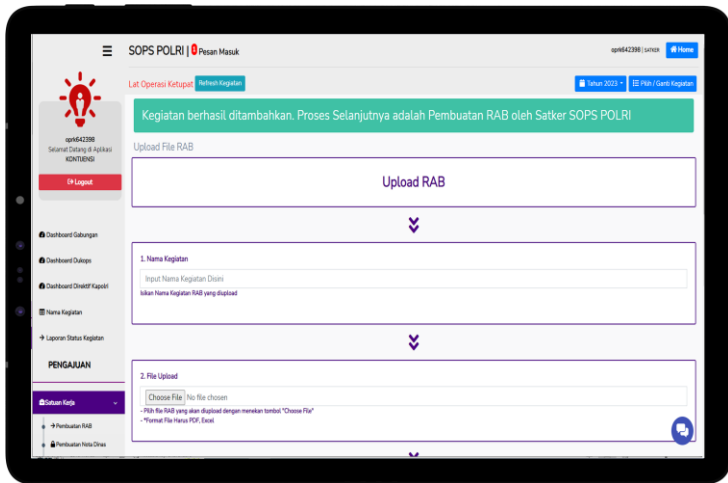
SOPS POLRI | 0 Pesan Masuk

opr642398 | SATKER

Home

opr642398
Selamat Datang di Aplikasi
KONTIJENSI

Logout

Dashboard Gabungan

Dashboard Dukops

Dashboard Direktif Kapolri

Nama Kegiatan

Laporan Status Kegiatan

PENGAJUAN

Satuan Kerja

Pembuatan RAB

Pembuatan Nota Dinas

Lat Operasi Ketupat Refresh Kegiatan

Tahun 2023

Pilih / Ganti Kegiatan

Kegiatan berhasil ditambahkan. Proses Selanjutnya adalah Pembuatan RAB oleh Satker SOPS POLRI

Upload File RAB

Upload RAB

1. Nama Kegiatan

Input Nama Kegiatan Disini

Isikan Nama Kegiatan RAB yang diupload

2. File Upload

Choose File No file chosen

- Pilih file RAB yang akan diupload dengan menekan tombol "Choose File"
- *Format File Harus PDF, Excel